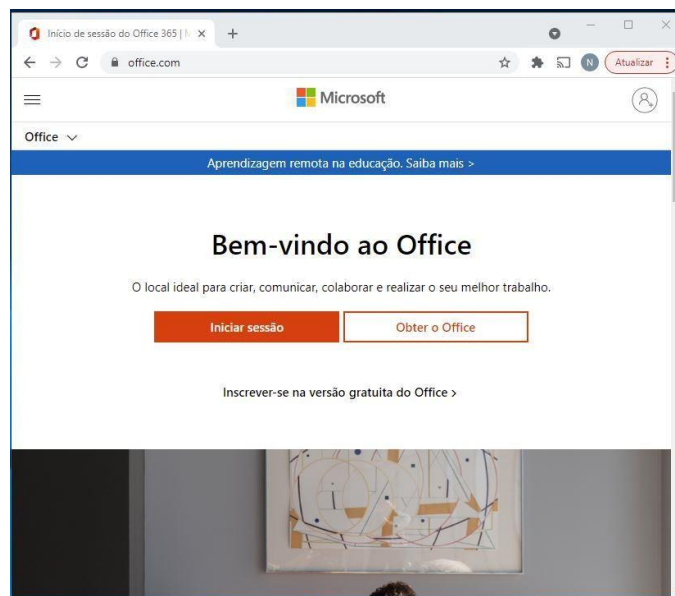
Início de sessão do Office 365 | M ×

office.com

N Atualizar

Microsoft

Office

Aprendizagem remota na educação. Saiba mais >

Bem-vindo ao Office

O local ideal para criar, comunicar, colaborar e realizar o seu melhor trabalho.

Iniciar sessão

Obter o Office

Inscrever-se na versão gratuita do Office >